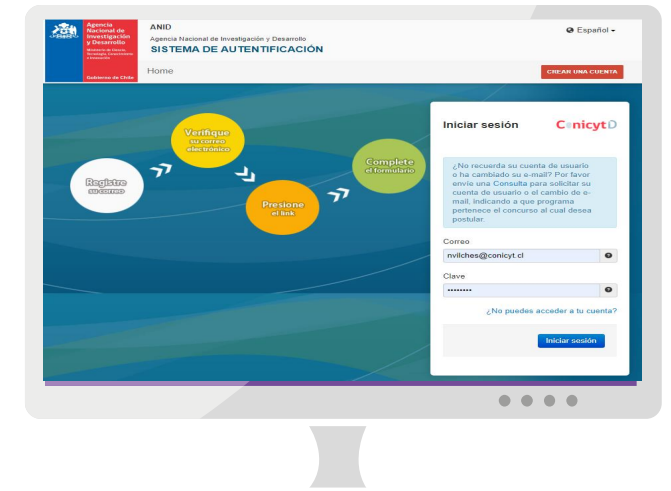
Agencia Nacional de Investigación y Desarrollo
Ministerio de Ciencia, Tecnología, Conocimiento e Innovación
Gobierno de Chile

ANID
Agencia Nacional de Investigación y Desarrollo
SISTEMA DE AUTENTIFICACIÓN

Español

Home

CREAR UNA CUENTA

Registre su correo

Verifique su correo electrónico

Presione el link

Complete el formulario

Iniciar sesión

ConicytD

¿No recuerda su cuenta de usuario o ha cambiado su e-mail? Por favor envíe una Consulta para solicitar su cuenta de usuario o el cambio de e-mail, indicando a que programa pertenece el concurso al cual desea postular.

Correo

nvilches@conicyt.cl

Clave

••••••••

¿No puedes acceder a tu cuenta?

Iniciar sesión